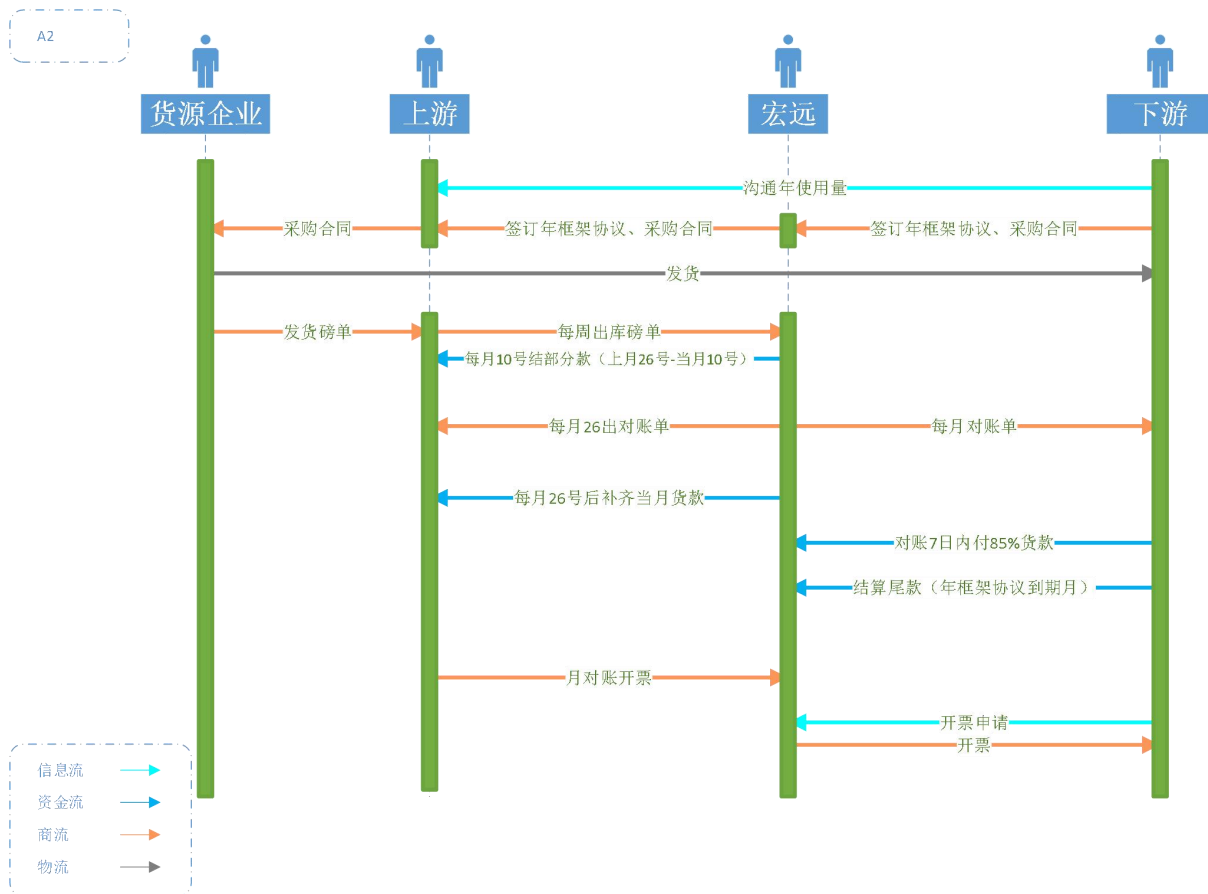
A2

货源企业

上游

宏远

下游

沟通年使用量

采购合同

签订年框架协议、采购合同

签订年框架协议、采购合同

发货

发货磅单

每周出库磅单

每月10号结部分款（上月26号-当月10号）

每月26出对账单

每月对账单

每月26号后补齐当月货款

对账7日内付85%货款

结算尾款（年框架协议到期月）

月对账开票

开票申请

开票

信息流

资金流

商流

物流